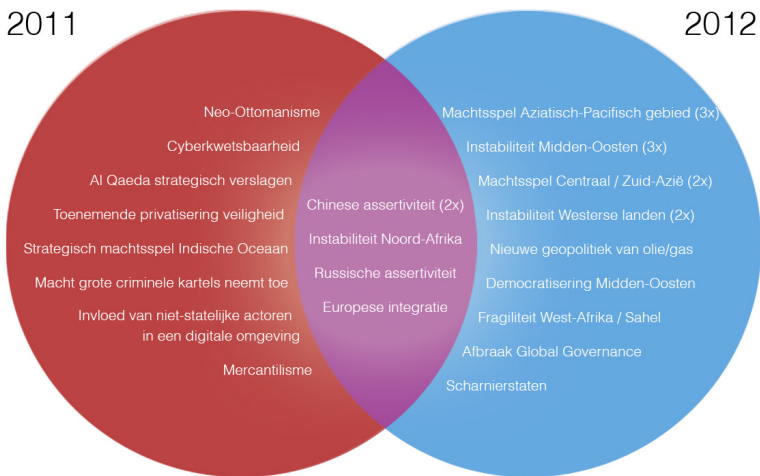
2011

2012

Neo-Ottomanisme

Cyberkwetsbaarheid

Al Qaeda strategisch verslagen

Toenemende privatisering veiligheid

Strategisch machtsspel Indische Oceaan

Macht grote criminele kartels neemt toe

Invloed van niet-statelijke actoren in een digitale omgeving

Mercantilisme

Chinese assertiviteit (2x)

Instabiliteit Noord-Afrika

Russische assertiviteit

Europese integratie

Machtsspel Aziatisch-Pacifisch gebied (3x)

Instabiliteit Midden-Oosten (3x)

Machtsspel Centraal / Zuid-Azië (2x)

Instabiliteit Westerse landen (2x)

Nieuwe geopolitiek van olie/gas

Democratisering Midden-Oosten

Fragiliteit West-Afrika / Sahel

Afbraak Global Governance

Scharnierstaten